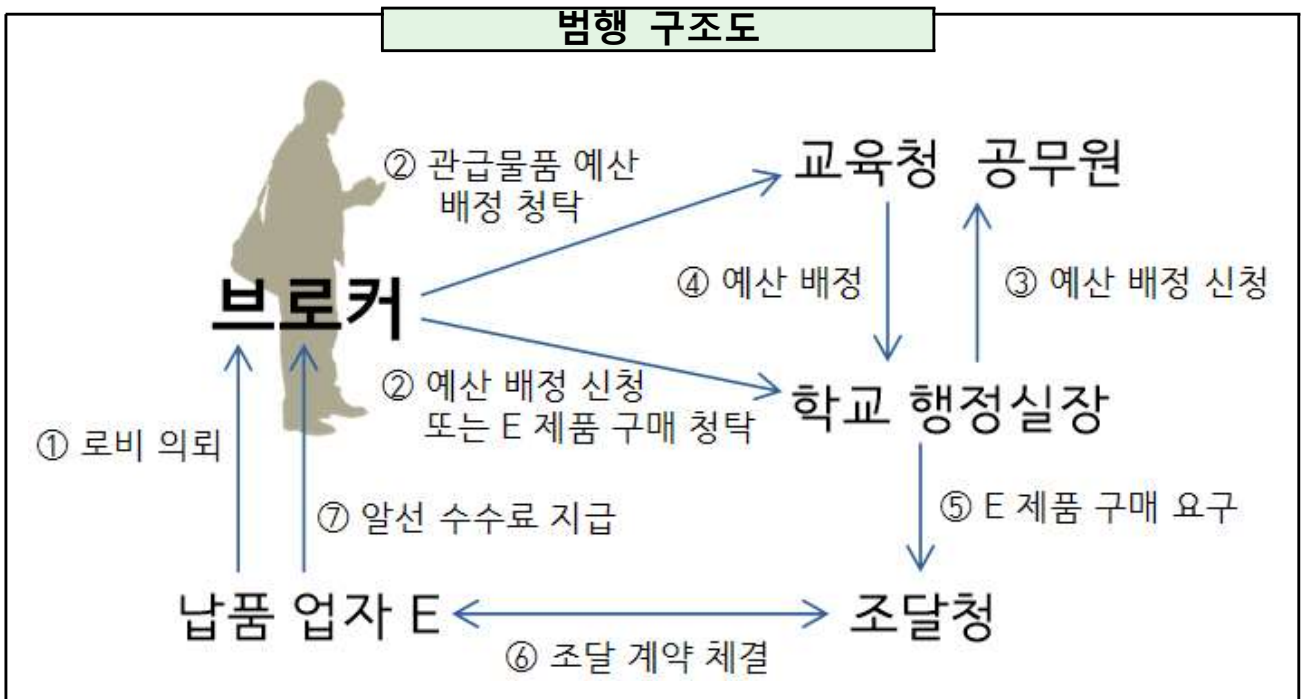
범행 구조도

② 관급물품 예산 배정 청탁

교육청 공무원

브로커

④ 예산 배정

③ 예산 배정 신청

② 예산 배정 신청 또는 E 제품 구매 청탁

학교 행정실장

① 로비 의뢰

⑦ 알선 수수료 지급

⑤ E 제품 구매 요구

납품 업자 E

조달청

⑥ 조달 계약 체결